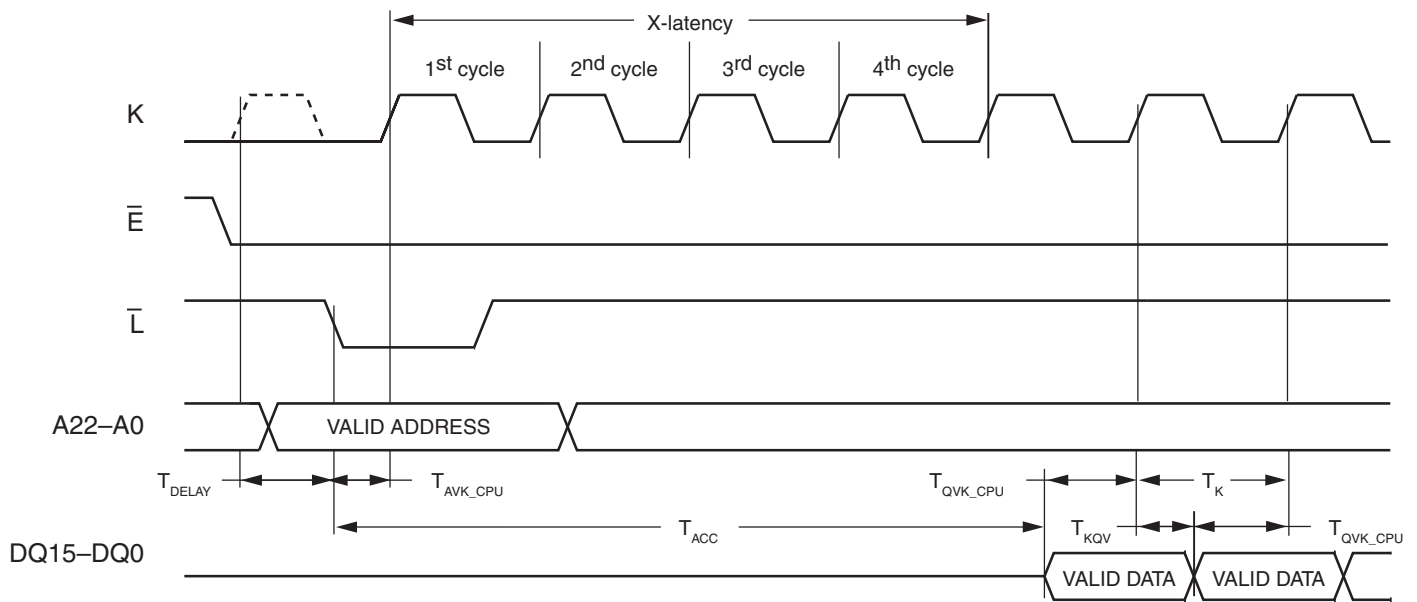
X-latency

$1^{st}$ cycle $2^{nd}$ cycle $3^{rd}$ cycle $4^{th}$ cycle

K

$\overline{E}$

$\overline{L}$

A22–A0

VALID ADDRESS

$T_{DELAY}$ $T_{AVK\_CPU}$ $T_{QVK\_CPU}$ $T_{K}$

$T_{ACC}$ $T_{KQV}$ $T_{QVK\_CPU}$

DQ15–DQ0

VALID DATA VALID DATA